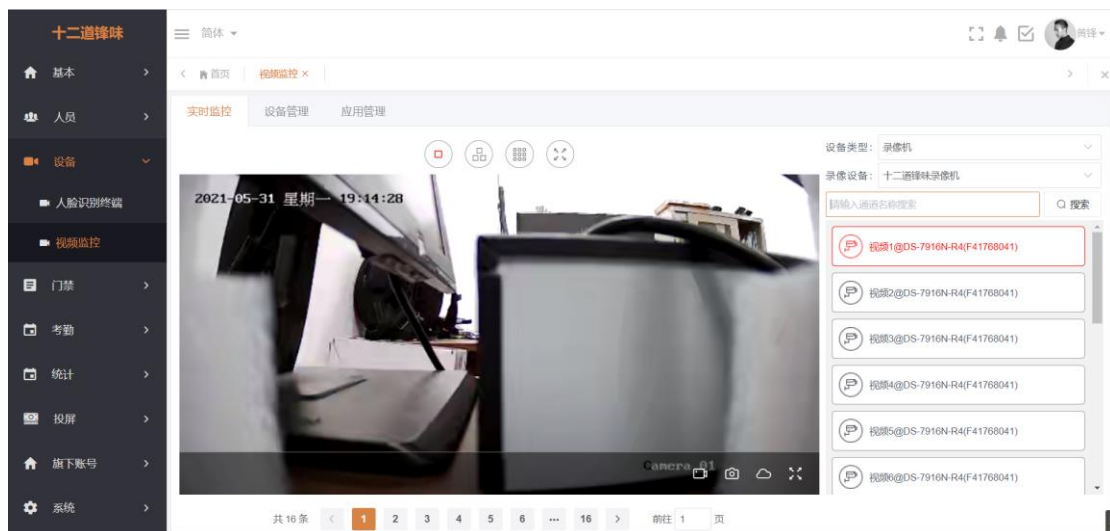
十二道锋味

基本
人员
设备
人脸识别终端
视频监控
门禁
考勤
统计
投屏
旗下账号
系统

简体

黄锋

首页 视频监控 ×

实时监控 设备管理 应用管理

2021-05-31 星期一 19:14:28

Camera 01

设备类型: 录像机
录像设备: 十二道锋味录像机
请输入通道名称搜索
搜索

视频1@DS-7916N-R4(F41768041)
视频2@DS-7916N-R4(F41768041)
视频3@DS-7916N-R4(F41768041)
视频4@DS-7916N-R4(F41768041)
视频5@DS-7916N-R4(F41768041)
视频6@DS-7916N-R4(F41768041)

共16条 < 1 2 3 4 5 6 ... 16 > 前往 1 页